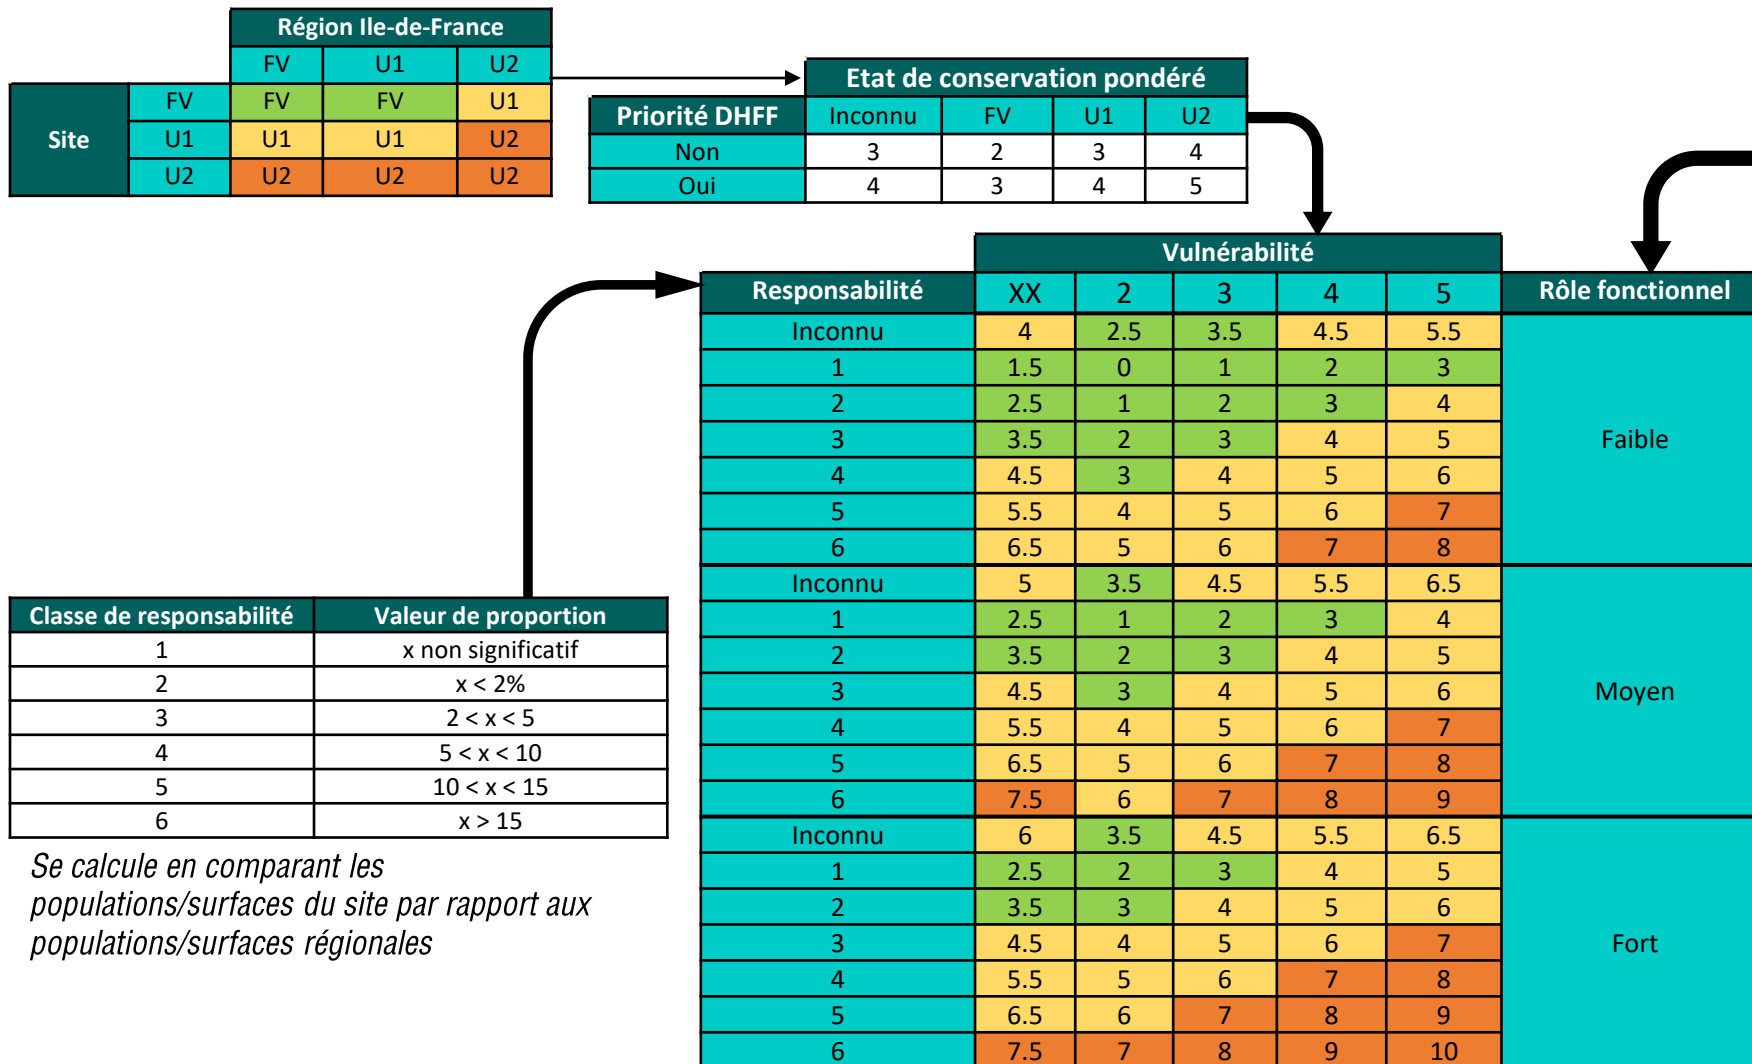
| | | Région Ile-de-France | | |
|---|---|---|---|---|
| | | FV | U1 | U2 |
| Site | FV | FV | FV | U1 |
| | U1 | U1 | U1 | U2 |
| | U2 | U2 | U2 | U2 |

| | Etat de conservation pondéré | | | |
|---|---|---|---|---|
| Priorité DHFF | Inconnu | FV | U1 | U2 |
| Non | 3 | 2 | 3 | 4 |
| Oui | 4 | 3 | 4 | 5 |

| | Vulnérabilité | | | | | |
|---|---|---|---|---|---|---|
| Responsabilité | XX | 2 | 3 | 4 | 5 | Rôle fonctionnel |
| Inconnu | 4 | 2.5 | 3.5 | 4.5 | 5.5 | Faible |
| 1 | 1.5 | 0 | 1 | 2 | 3 | |
| 2 | 2.5 | 1 | 2 | 3 | 4 | |
| 3 | 3.5 | 2 | 3 | 4 | 5 | |
| 4 | 4.5 | 3 | 4 | 5 | 6 | |
| 5 | 5.5 | 4 | 5 | 6 | 7 | |
| 6 | 6.5 | 5 | 6 | 7 | 8 | |
| Inconnu | 5 | 3.5 | 4.5 | 5.5 | 6.5 | Moyen |
| 1 | 2.5 | 1 | 2 | 3 | 4 | |
| 2 | 3.5 | 2 | 3 | 4 | 5 | |
| 3 | 4.5 | 3 | 4 | 5 | 6 | |
| 4 | 5.5 | 4 | 5 | 6 | 7 | |
| 5 | 6.5 | 5 | 6 | 7 | 8 | |
| 6 | 7.5 | 6 | 7 | 8 | 9 | |
| Inconnu | 6 | 3.5 | 4.5 | 5.5 | 6.5 | Fort |
| 1 | 2.5 | 2 | 3 | 4 | 5 | |
| 2 | 3.5 | 3 | 4 | 5 | 6 | |
| 3 | 4.5 | 4 | 5 | 6 | 7 | |
| 4 | 5.5 | 5 | 6 | 7 | 8 | |
| 5 | 6.5 | 6 | 7 | 8 | 9 | |
| 6 | 7.5 | 7 | 8 | 9 | 10 | |

| Classe de responsabilité | Valeur de proportion |
|---|---|
| 1 | x non significatif |
| 2 | x < 2% |
| 3 | 2 < x < 5 |
| 4 | 5 < x < 10 |
| 5 | 10 < x < 15 |
| 6 | x > 15 |

Se calcule en comparant les populations/surfaces du site par rapport aux populations/surfaces régionales